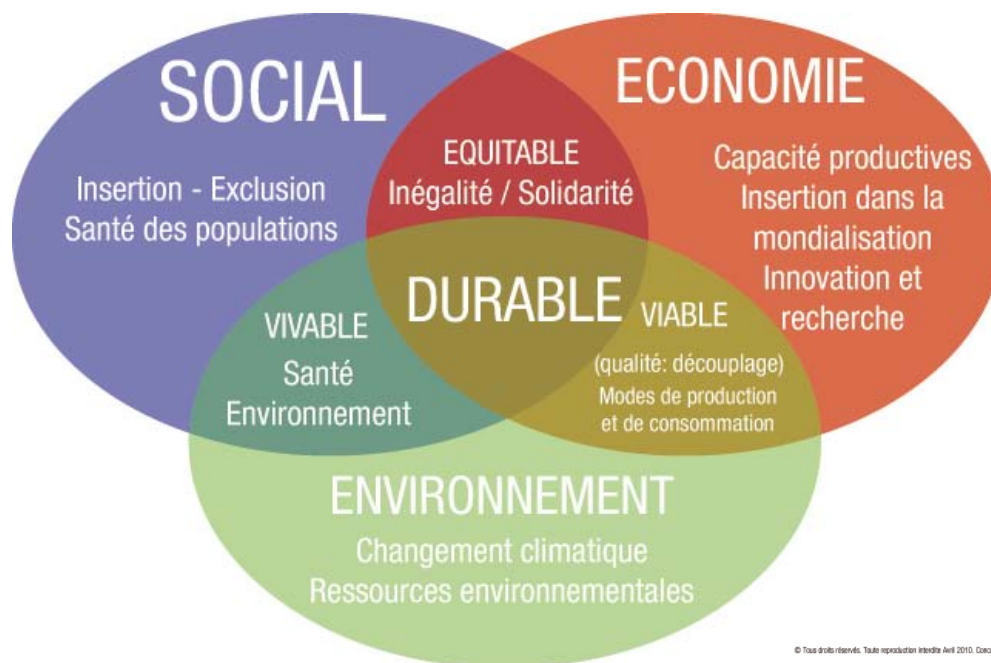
SOCIAL

Insertion - Exclusion
Santé des populations

ECONOMIE

Capacité productives
Insertion dans la mondialisation
Innovation et recherche

EQUITABLE
Inégalité / Solidarité

DURABLE

VIVABLE
Santé
Environnement

VIABLE
(qualité: découplage)
Modes de production et de consommation

ENVIRONNEMENT

Changement climatique
Ressources environnementales

© Tous droits réservés. Toute reproduction interdite Avril 2010. Conc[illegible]